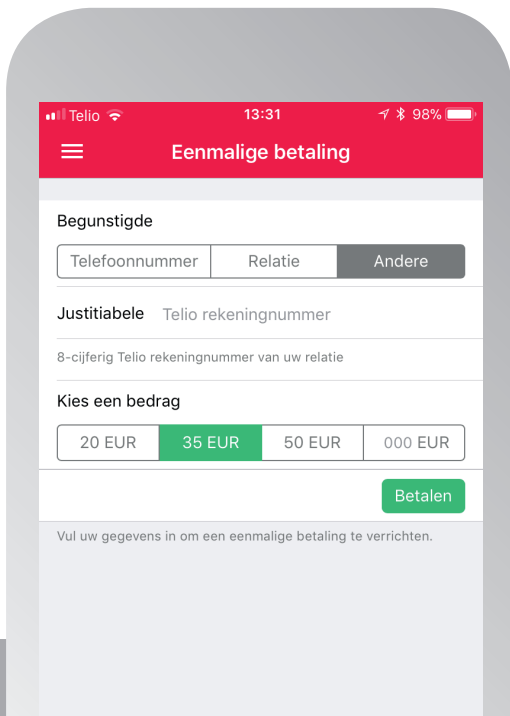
Telio 13:31 98%

Eenmalige betaling

Begunstigde

Telefoonnummer | Relatie | Andere

Justitiabele Telio rekeningnummer

8-cijferig Telio rekeningnummer van uw relatie

Kies een bedrag

20 EUR | 35 EUR | 50 EUR | 000 EUR

Betalen

Vul uw gegevens in om een eenmalige betaling te verrichten.